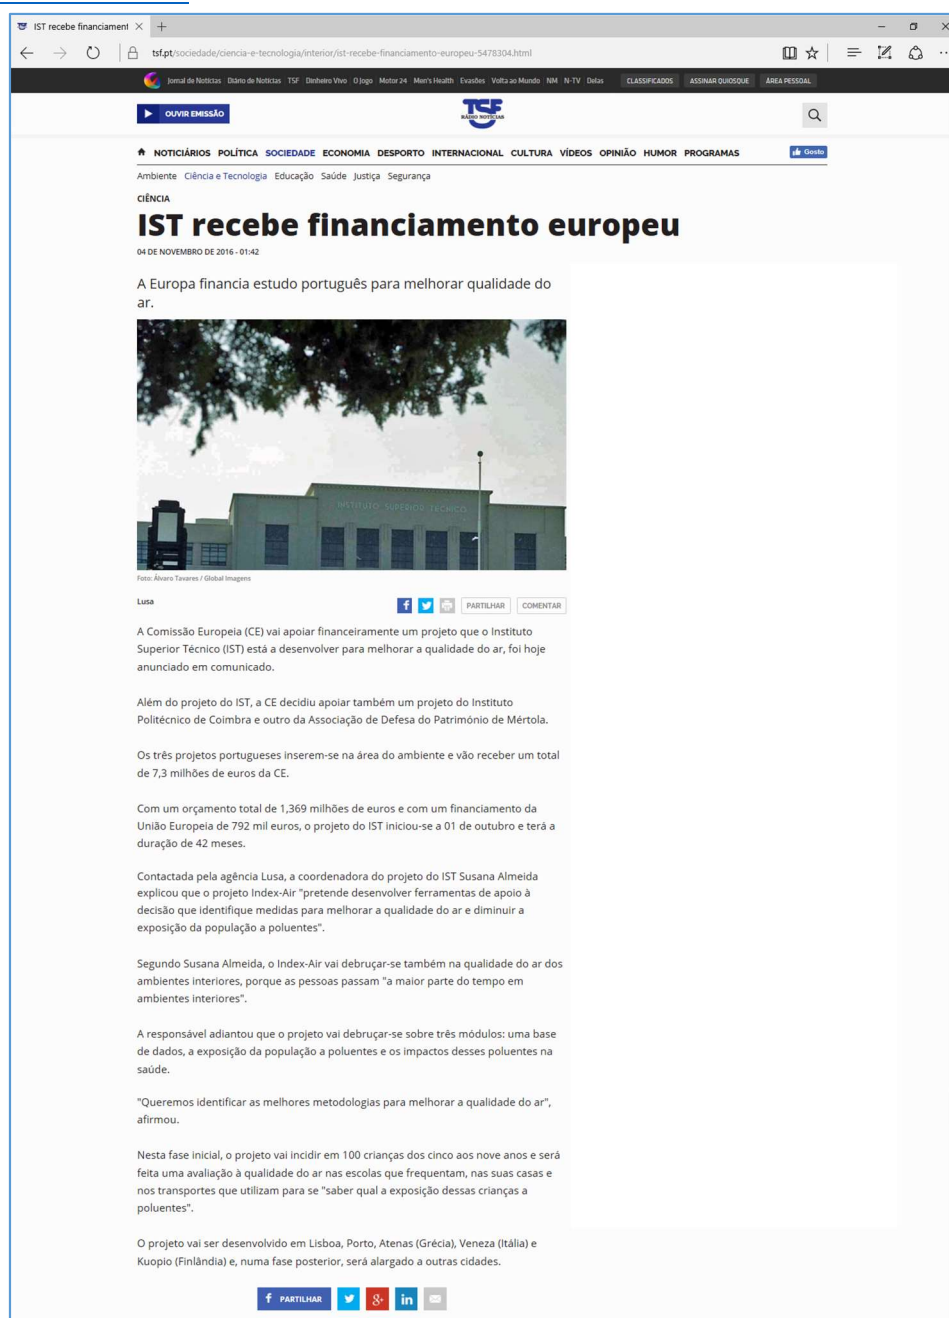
IST recebe financiament ×

tsf.pt/sociedade/ciencia-e-tecnologia/interior/ist-recebe-financiamento-europeu-5478304.html

Jornal de Notícias Diário de Notícias TSF Dinheiro Vivo O Jogo Motor 24 Men's Health Evasões Volta ao Mundo NM N-TV Delas CLASSIFICADOS ASSINAR QUIOSQUE ÁREA PESSOAL

OUVIR EMISSÃO

TSF RÁDIO NOTÍCIAS

NOTICIÁRIOS POLÍTICA SOCIEDADE ECONOMIA DESPORTO INTERNACIONAL CULTURA VÍDEOS OPINIÃO HUMOR PROGRAMAS Gosto

Ambiente Ciência e Tecnologia Educação Saúde Justiça Segurança

CIÊNCIA

IST recebe financiamento europeu

04 DE NOVEMBRO DE 2016 - 01:42

A Europa financia estudo português para melhorar qualidade do ar.

INSTITUTO SUPERIOR TECNICO

Foto: Álvaro Tavares / Global Imagens

Lusa

PARTILHAR COMENTAR

A Comissão Europeia (CE) vai apoiar financeiramente um projeto que o Instituto Superior Técnico (IST) está a desenvolver para melhorar a qualidade do ar, foi hoje anunciado em comunicado.

Além do projeto do IST, a CE decidiu apoiar também um projeto do Instituto Politécnico de Coimbra e outro da Associação de Defesa do Património de Mértola.

Os três projetos portugueses inserem-se na área do ambiente e vão receber um total de 7,3 milhões de euros da CE.

Com um orçamento total de 1,369 milhões de euros e com um financiamento da União Europeia de 792 mil euros, o projeto do IST iniciou-se a 01 de outubro e terá a duração de 42 meses.

Contactada pela agência Lusa, a coordenadora do projeto do IST Susana Almeida explicou que o projeto Index-Air "pretende desenvolver ferramentas de apoio à decisão que identifique medidas para melhorar a qualidade do ar e diminuir a exposição da população a poluentes".

Segundo Susana Almeida, o Index-Air vai debruçar-se também na qualidade do ar dos ambientes interiores, porque as pessoas passam "a maior parte do tempo em ambientes interiores".

A responsável adiantou que o projeto vai debruçar-se sobre três módulos: uma base de dados, a exposição da população a poluentes e os impactos desses poluentes na saúde.

"Queremos identificar as melhores metodologias para melhorar a qualidade do ar", afirmou.

Nesta fase inicial, o projeto vai incidir em 100 crianças dos cinco aos nove anos e será feita uma avaliação à qualidade do ar nas escolas que frequentam, nas suas casas e nos transportes que utilizam para se "saber qual a exposição dessas crianças a poluentes".

O projeto vai ser desenvolvido em Lisboa, Porto, Atenas (Grécia), Veneza (Itália) e Kuopio (Finlândia) e, numa fase posterior, será alargado a outras cidades.

PARTILHAR